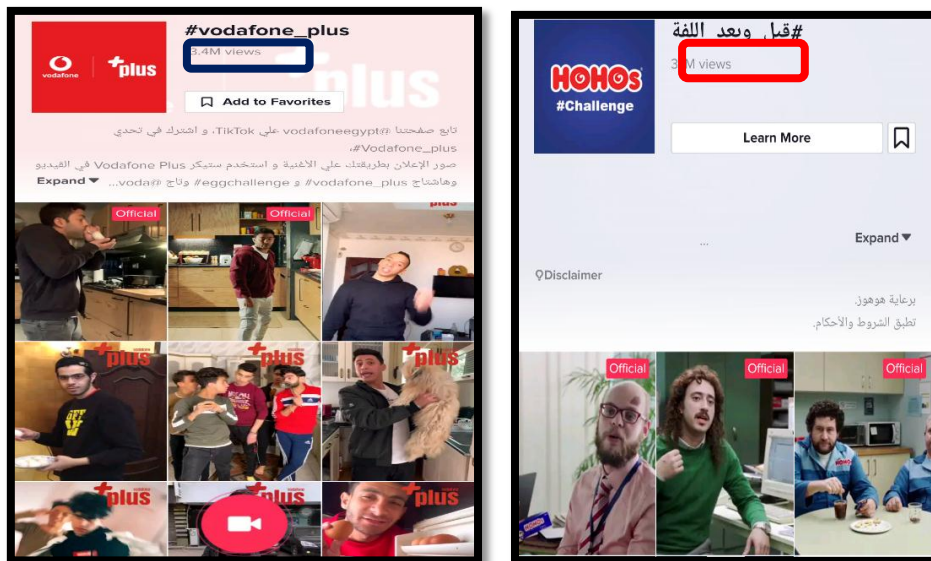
vodafone +plus

#vodafone_plus

3.4M views

Add to Favorites

تابع صفحتنا @vodafoneegypt علي TikTok، و اشترك في تحدي #Vodafone_plus،

صور الإعلان بطريقتك علي الاغنية و استخدم ستيكر Vodafone Plus في الفيديو وهاشتاج #vodafone_plus و #eggchallenge وتاج @voda...

Expand

Official

Official

plus

plus

plus

plus

plus

HOHOS #Challenge

#قبل وبعد اللفة

3.M views

Learn More

...

Expand

Disclaimer

برعاية هوهوز.

تطبق الشروط والأحكام.

Official

Official

Official